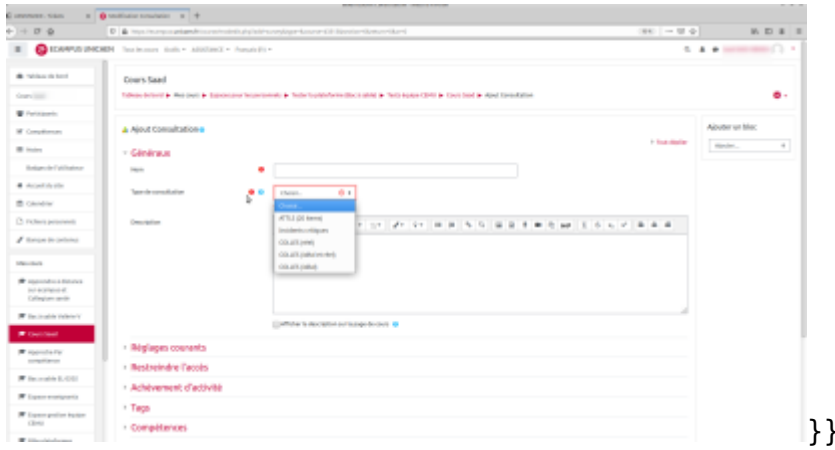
ECAMPUS UNICAEN

Cours Saad

Tableau de bord ▸ Mes cours ▸ Espace pour les personnels ▸ Tester la plateforme (Bac à sable) ▸ Tests équipe CEMU ▸ Cours Saad ▸ Ajout Consultation

Tableau de bord

Participants

Compétences

Notes

Accueil du site

Calendrier

Fichiers personnels

Banque de contenus

Mes cours

Cours Saad

▲ Ajout Consultation

▾ Généraux

Tout déplier

Nom

Type de consultation

Choisir...

Choisir...

ATTL1 (20 items)

Incidents critiques

COLLES (réel)

COLLES (idéal)

Description

Afficher la description sur la page de cours

› Réglages courants

› Restreindre l'accès

› Achèvement d'activité

› Tags

› Compétences

Ajouter un bloc

Ajouter...

}}